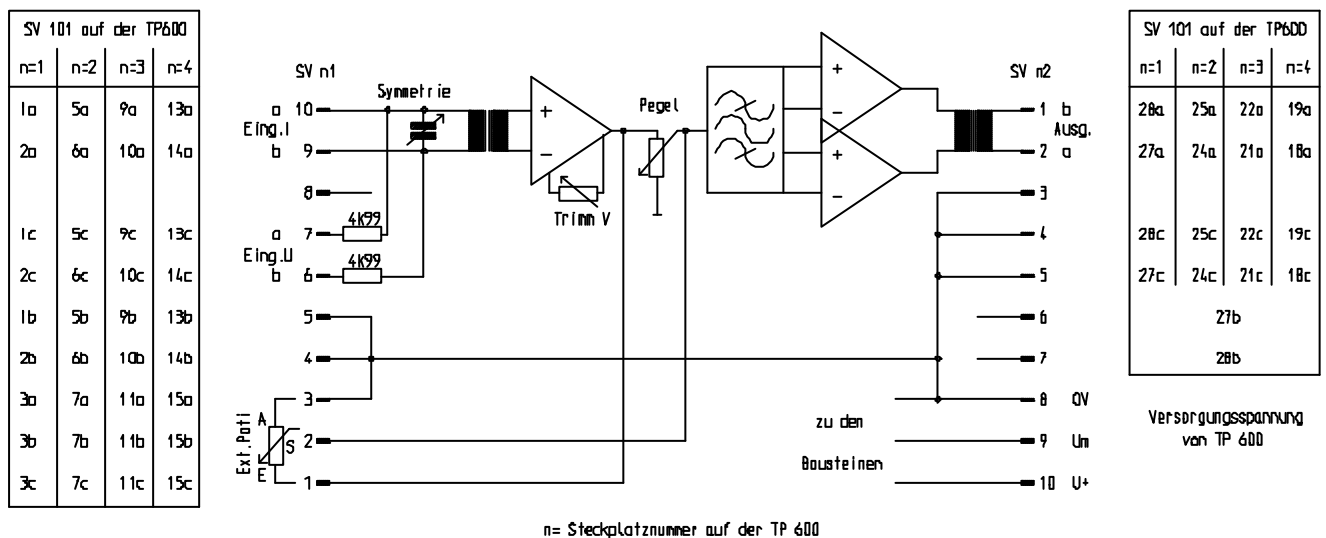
| SV 101 auf der TP600 | | | |
|---|---|---|---|
| n=1 | n=2 | n=3 | n=4 |
| 1a | 5a | 9a | 13a |
| 2a | 6a | 10a | 14a |
| | | | |
| 1c | 5c | 9c | 13c |
| 2c | 6c | 10c | 14c |
| 1b | 5b | 9b | 13b |
| 2b | 6b | 10b | 14b |
| 3a | 7a | 11a | 15a |
| 3b | 7b | 11b | 15b |
| 3c | 7c | 11c | 15c |

SV n1

Symmetrie

a 10
Eing.I
b 9

8

a 7
Eing.U
b 6

4k99

4k99

5

4

3

A
Ext.Poti
S
E

2

1

Trimm V

Pegel

+

−

+

−

+

−

SV n2

1 b
Ausg.
2 a

3

4

5

6

7

8 0V

zu den

9 Um

Bausteinen

10 U+

| SV 101 auf der TP600 | | | |
|---|---|---|---|
| n=1 | n=2 | n=3 | n=4 |
| 28a | 25a | 22a | 19a |
| 27a | 24a | 21a | 18a |
| | | | |
| 28c | 25c | 22c | 19c |
| 27c | 24c | 21c | 18c |
| 27b | | | |
| 28b | | | |

Versorgungsspannung von TP 600

n= Steckplatznummer auf der TP 600